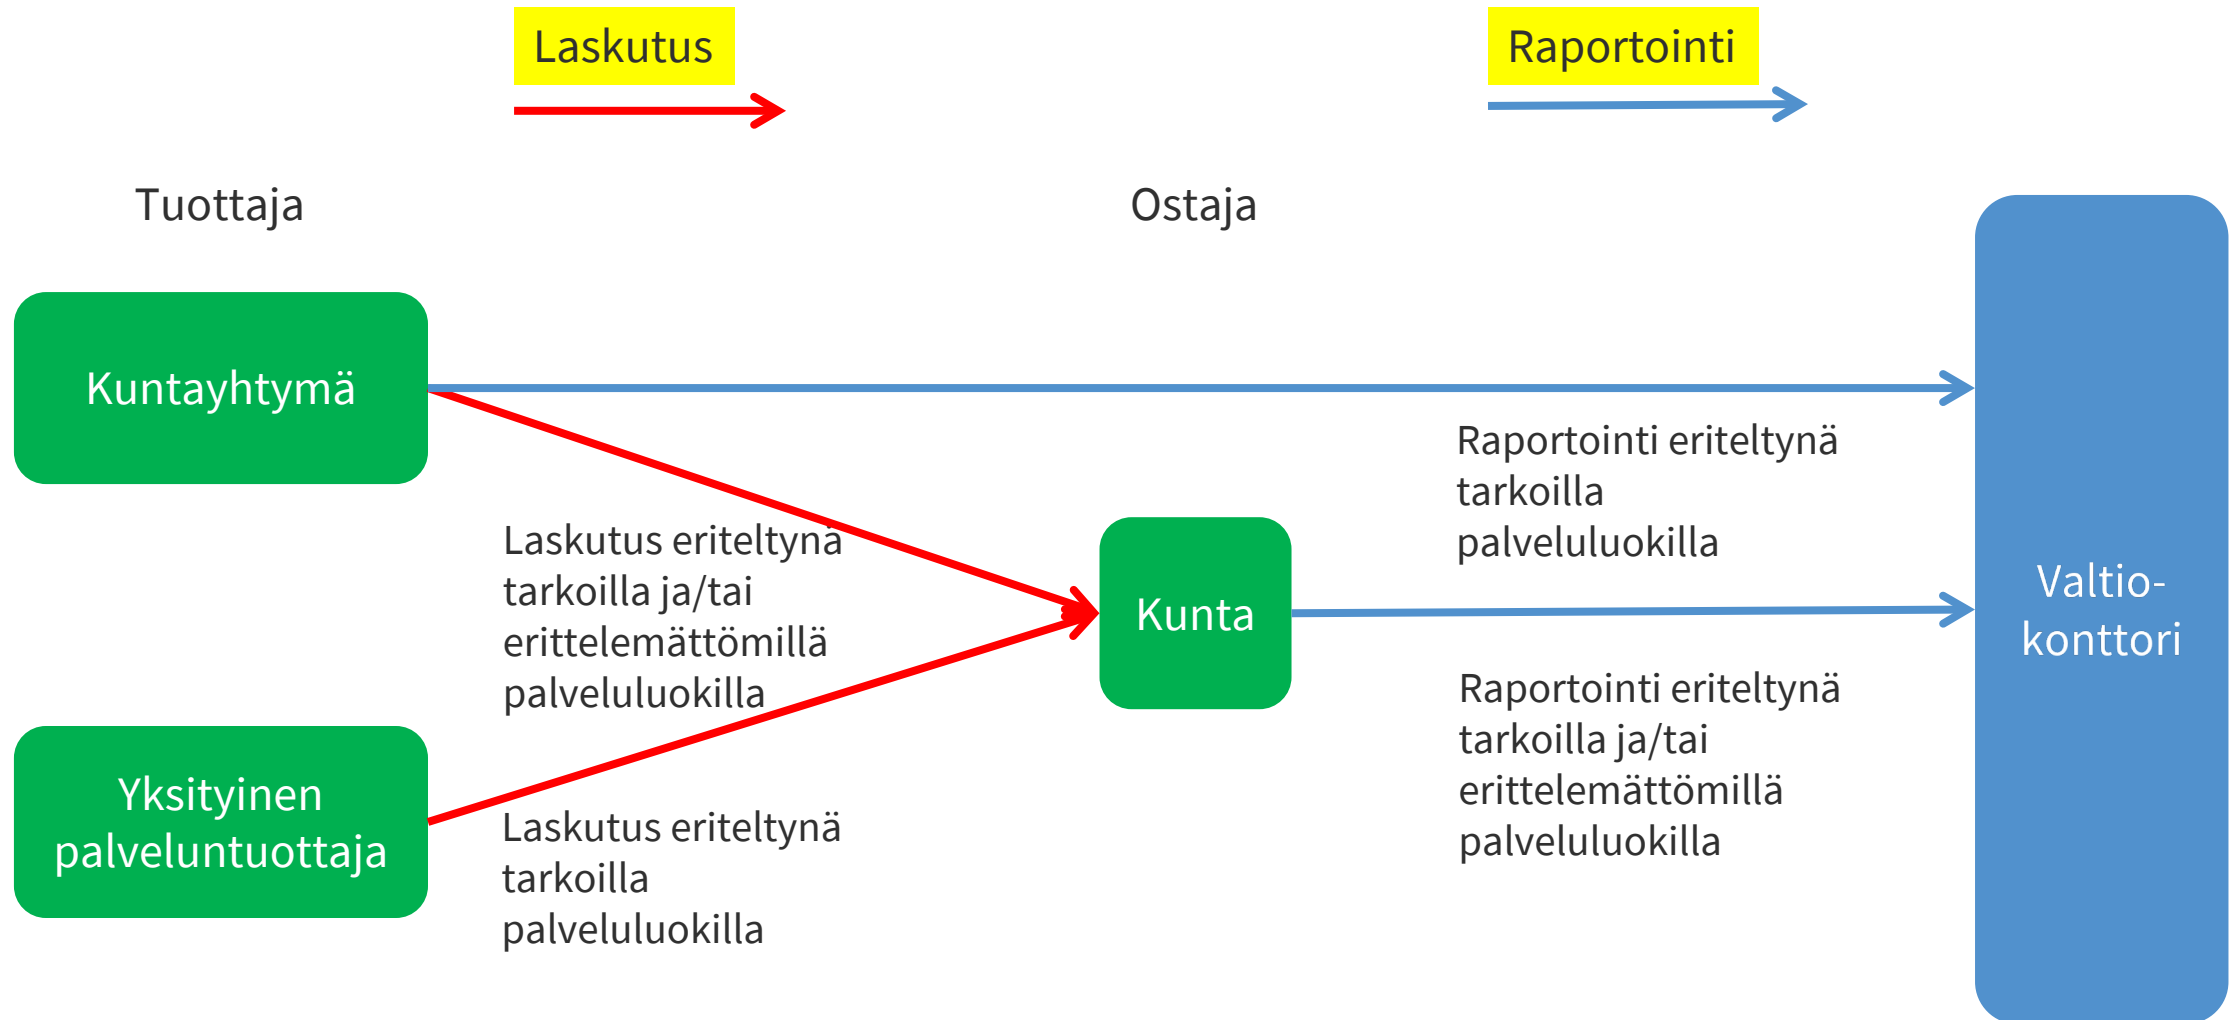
Laskutus

Raportointi

Tuottaja

Ostaja

Kuntayhtymä

Raportointi eriteltynä tarkoilla palveluluokilla

Laskutus eriteltynä tarkoilla ja/tai erittelemättömillä palveluluokilla

Kunta

Valtio-konttori

Raportointi eriteltynä tarkoilla ja/tai erittelemättömillä palveluluokilla

Yksityinen palveluntuottaja

Laskutus eriteltynä tarkoilla palveluluokilla